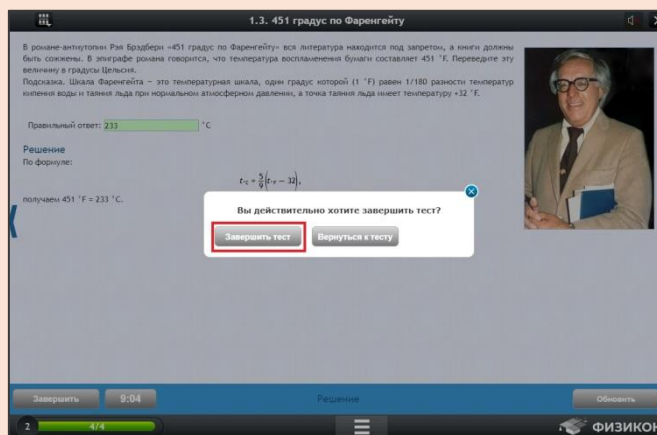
1.3. 451 градус по Фаренгейту

В романе-антиутопии Рэя Брэдбери «451 градус по Фаренгейту» вся литература находится под запретом, а книги должны быть сожжены. В эпиграфе романа говорится, что температура воспламенения бумаги составляет 451 °F. Переведите эту величину в градусы Цельсия.
Подсказка. Шкала Фаренгейта – это температурная шкала, один градус которой (1 °F) равен 1/180 разности температур кипения воды и таяния льда при нормальном атмосферном давлении, а точка таяния льда имеет температуру +32 °F.

Правильный ответ: 233 °C

Решение
По формуле:

$t_C = \frac{5}{9}(t_F - 32)$,

получаем 451 °F = 233 °C.

Вы действительно хотите завершить тест?

Завершить тест

Вернуться к тесту

Завершить

9:04

Решение

Обновить

2

4/4

ФИЗИКОН